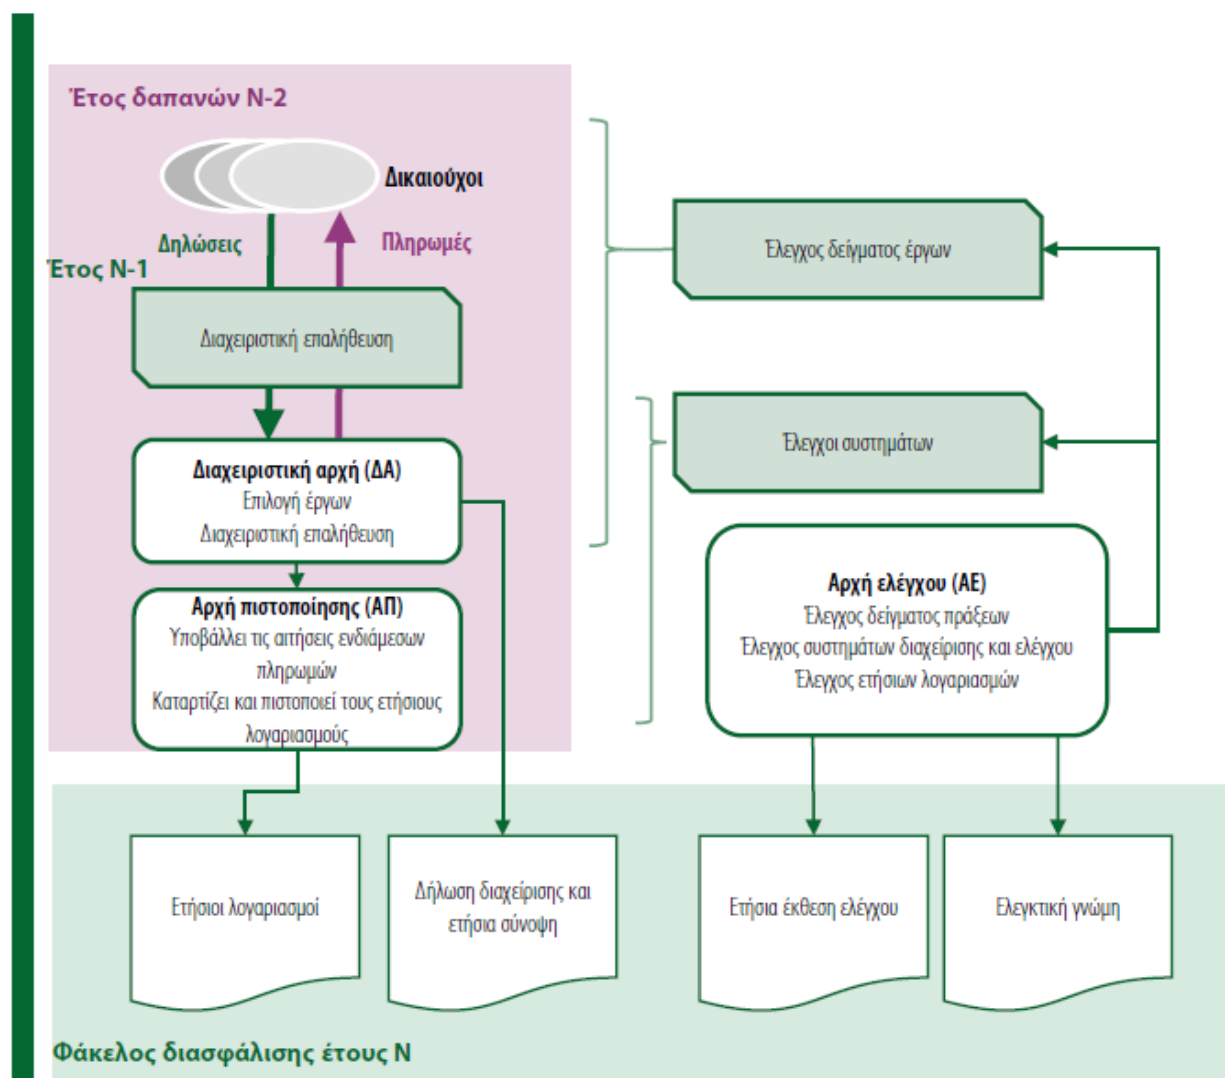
Έτος δαπανών Ν-2

Δικαιούχοι

Δηλώσεις

Πληρωμές

Έτος Ν-1

Διαχειριστική επαλήθευση

Διαχειριστική αρχή (ΔΑ)
Επιλογή έργων
Διαχειριστική επαλήθευση

Αρχή πιστοποίησης (ΑΠ)
Υποβάλλει τις αιτήσεις ενδιάμεσων πληρωμών
Καταρτίζει και πιστοποιεί τους ετήσιους λογαριασμούς

Έλεγχος δείγματος έργων

Έλεγχοι συστημάτων

Αρχή ελέγχου (ΑΕ)
Έλεγχος δείγματος πράξεων
Έλεγχος συστημάτων διαχείρισης και ελέγχου
Έλεγχος ετήσιων λογαριασμών

Ετήσιοι λογαριασμοί

Δήλωση διαχείρισης και ετήσια σύνοψη

Ετήσια έκθεση ελέγχου

Ελεγκτική γνώμη

Φάκελος διασφάλισης έτους Ν